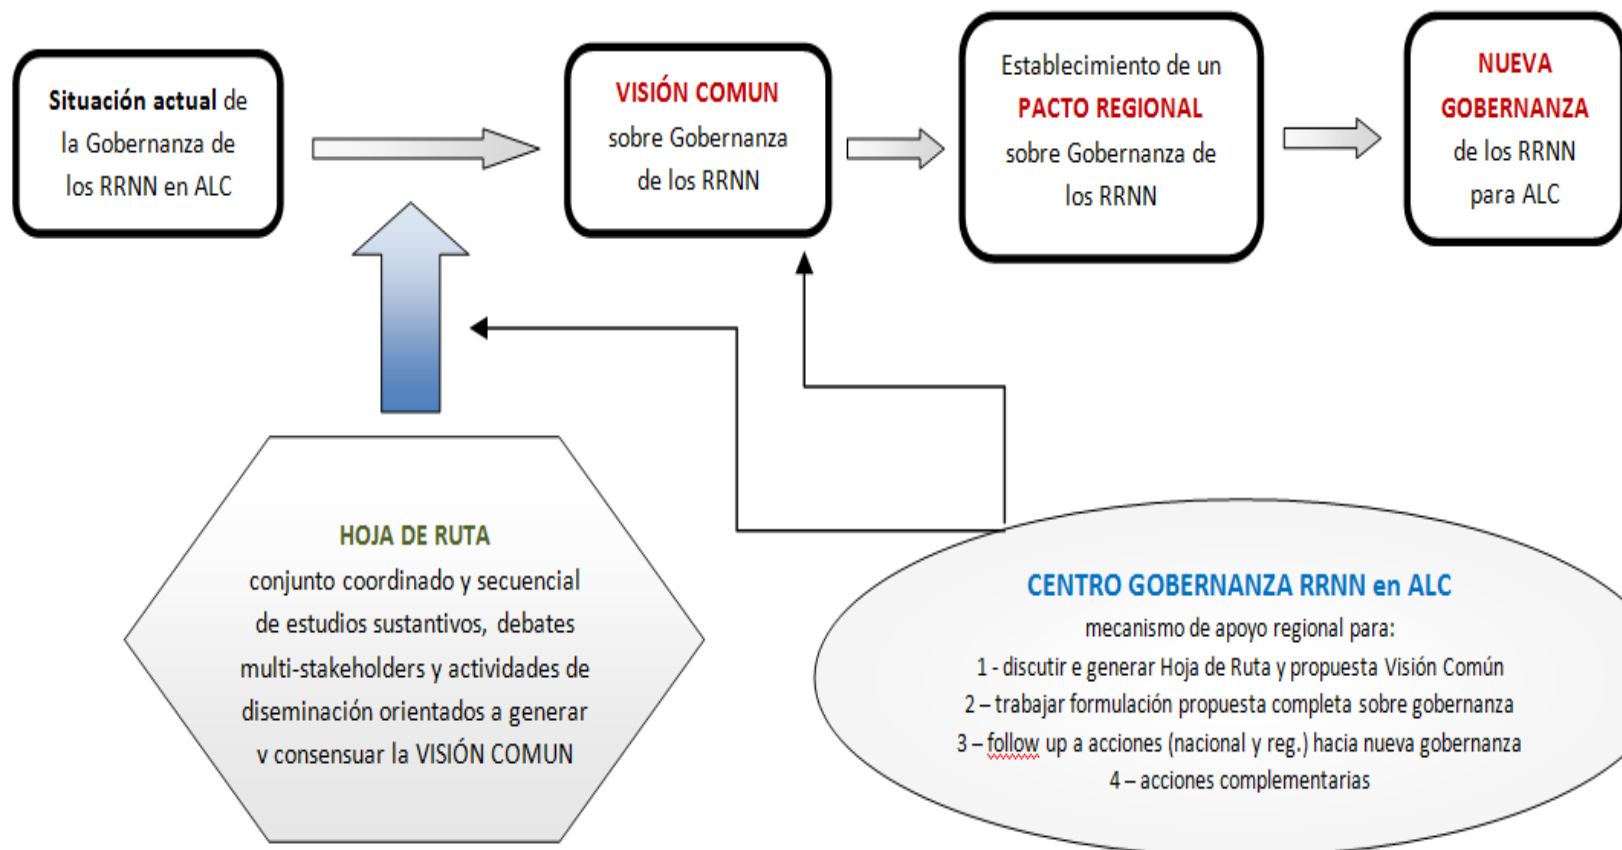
Situación actual de la Gobernanza de los RRNN en ALC

VISIÓN COMUN sobre Gobernanza de los RRNN

Establecimiento de un PACTO REGIONAL sobre Gobernanza de los RRNN

NUEVA GOBERNANZA de los RRNN para ALC

HOJA DE RUTA
conjunto coordinado y secuencial de estudios sustantivos, debates multi-stakeholders y actividades de diseminación orientados a generar v consensuar la VISIÓN COMUN

CENTRO GOBERNANZA RRNN en ALC
mecanismo de apoyo regional para:
1 - discutir e generar Hoja de Ruta y propuesta Visión Común
2 – trabajar formulación propuesta completa sobre gobernanza
3 – follow up a acciones (nacional y reg.) hacia nueva gobernanza
4 – acciones complementarias